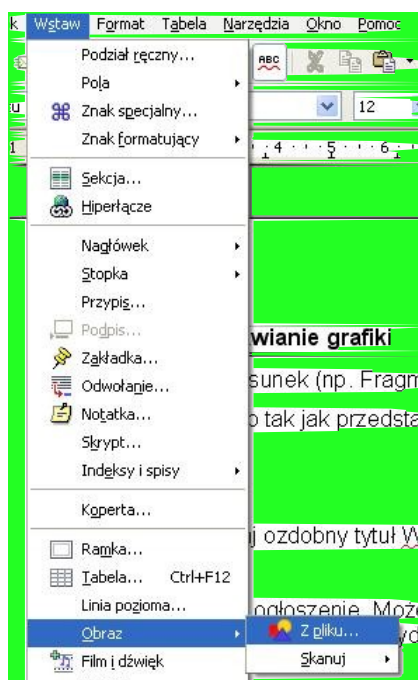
k Wstaw Format Tabela Narzędzia Okno Pomoc

Podział ręczny...
Pola
Znak specjalny...
Znak formatujący
Sekcja...
Hiperłącze
Nagłówek
Stopka
Przypis...
Podpis...
Zakładka...
Odwołanie...
Notatka...
Skrypt...
Indeksy i spisy
Koperta...
Ramka...
Tabela... Ctrl+F12
Linia pozioma...
Obraz
Film i dźwięk

Z pliku...
Skanuj

12

4 5 6

wianie grafiki
sunek (np. Fragm
tak jak przedsta
j ozdobny tytuł W
ogłoszenie. Moż
yo